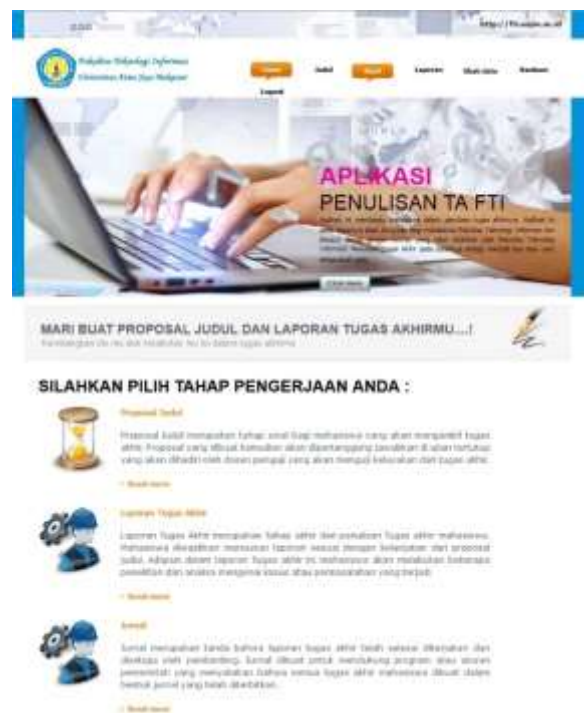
http://fti.ukdw.ac.id

Fakultas Teknologi Informasi
Universitas Kristen Duta Wacana

Home Judul Masuk Laporan Hasil Akhir Bantuan
Logout

APLIKASI
PENULISAN TA FTI

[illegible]

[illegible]

MARI BUAT PROPOSAL JUDUL DAN LAPORAN TUGAS AKHIRMU...!
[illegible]

SILAHKAN PILIH TAHAP PENGERJAAN ANDA :

Proposal Judul

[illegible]

» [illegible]

Laporan Tugas Akhir

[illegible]

» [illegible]

Jurnal

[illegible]

» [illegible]